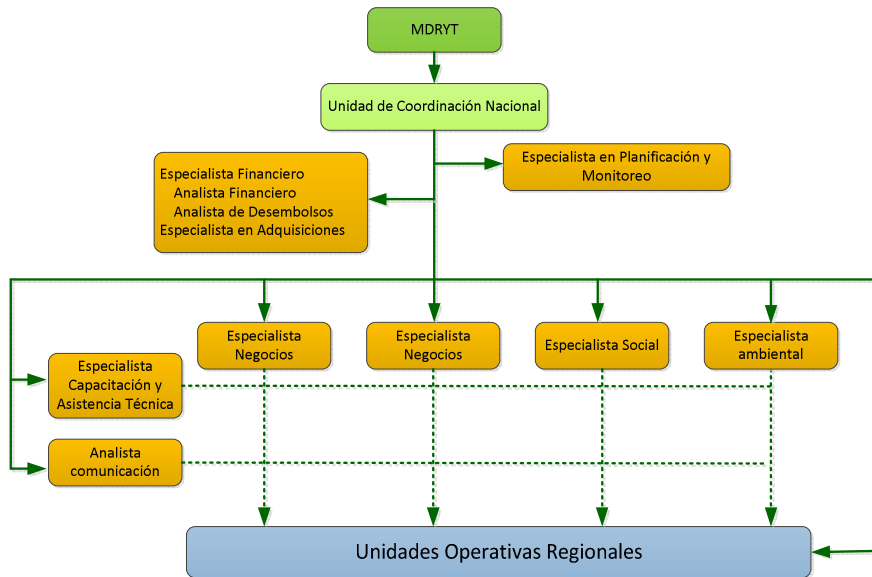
MDRYT

Unidad de Coordinación Nacional

Especialista Financiero
Analista Financiero
Analista de Desembolsos
Especialista en Adquisiciones

Especialista en Planificación y Monitoreo

Especialista Negocios

Especialista Negocios

Especialista Social

Especialista ambiental

Especialista Capacitación y Asistencia Técnica

Analista comunicación

Unidades Operativas Regionales